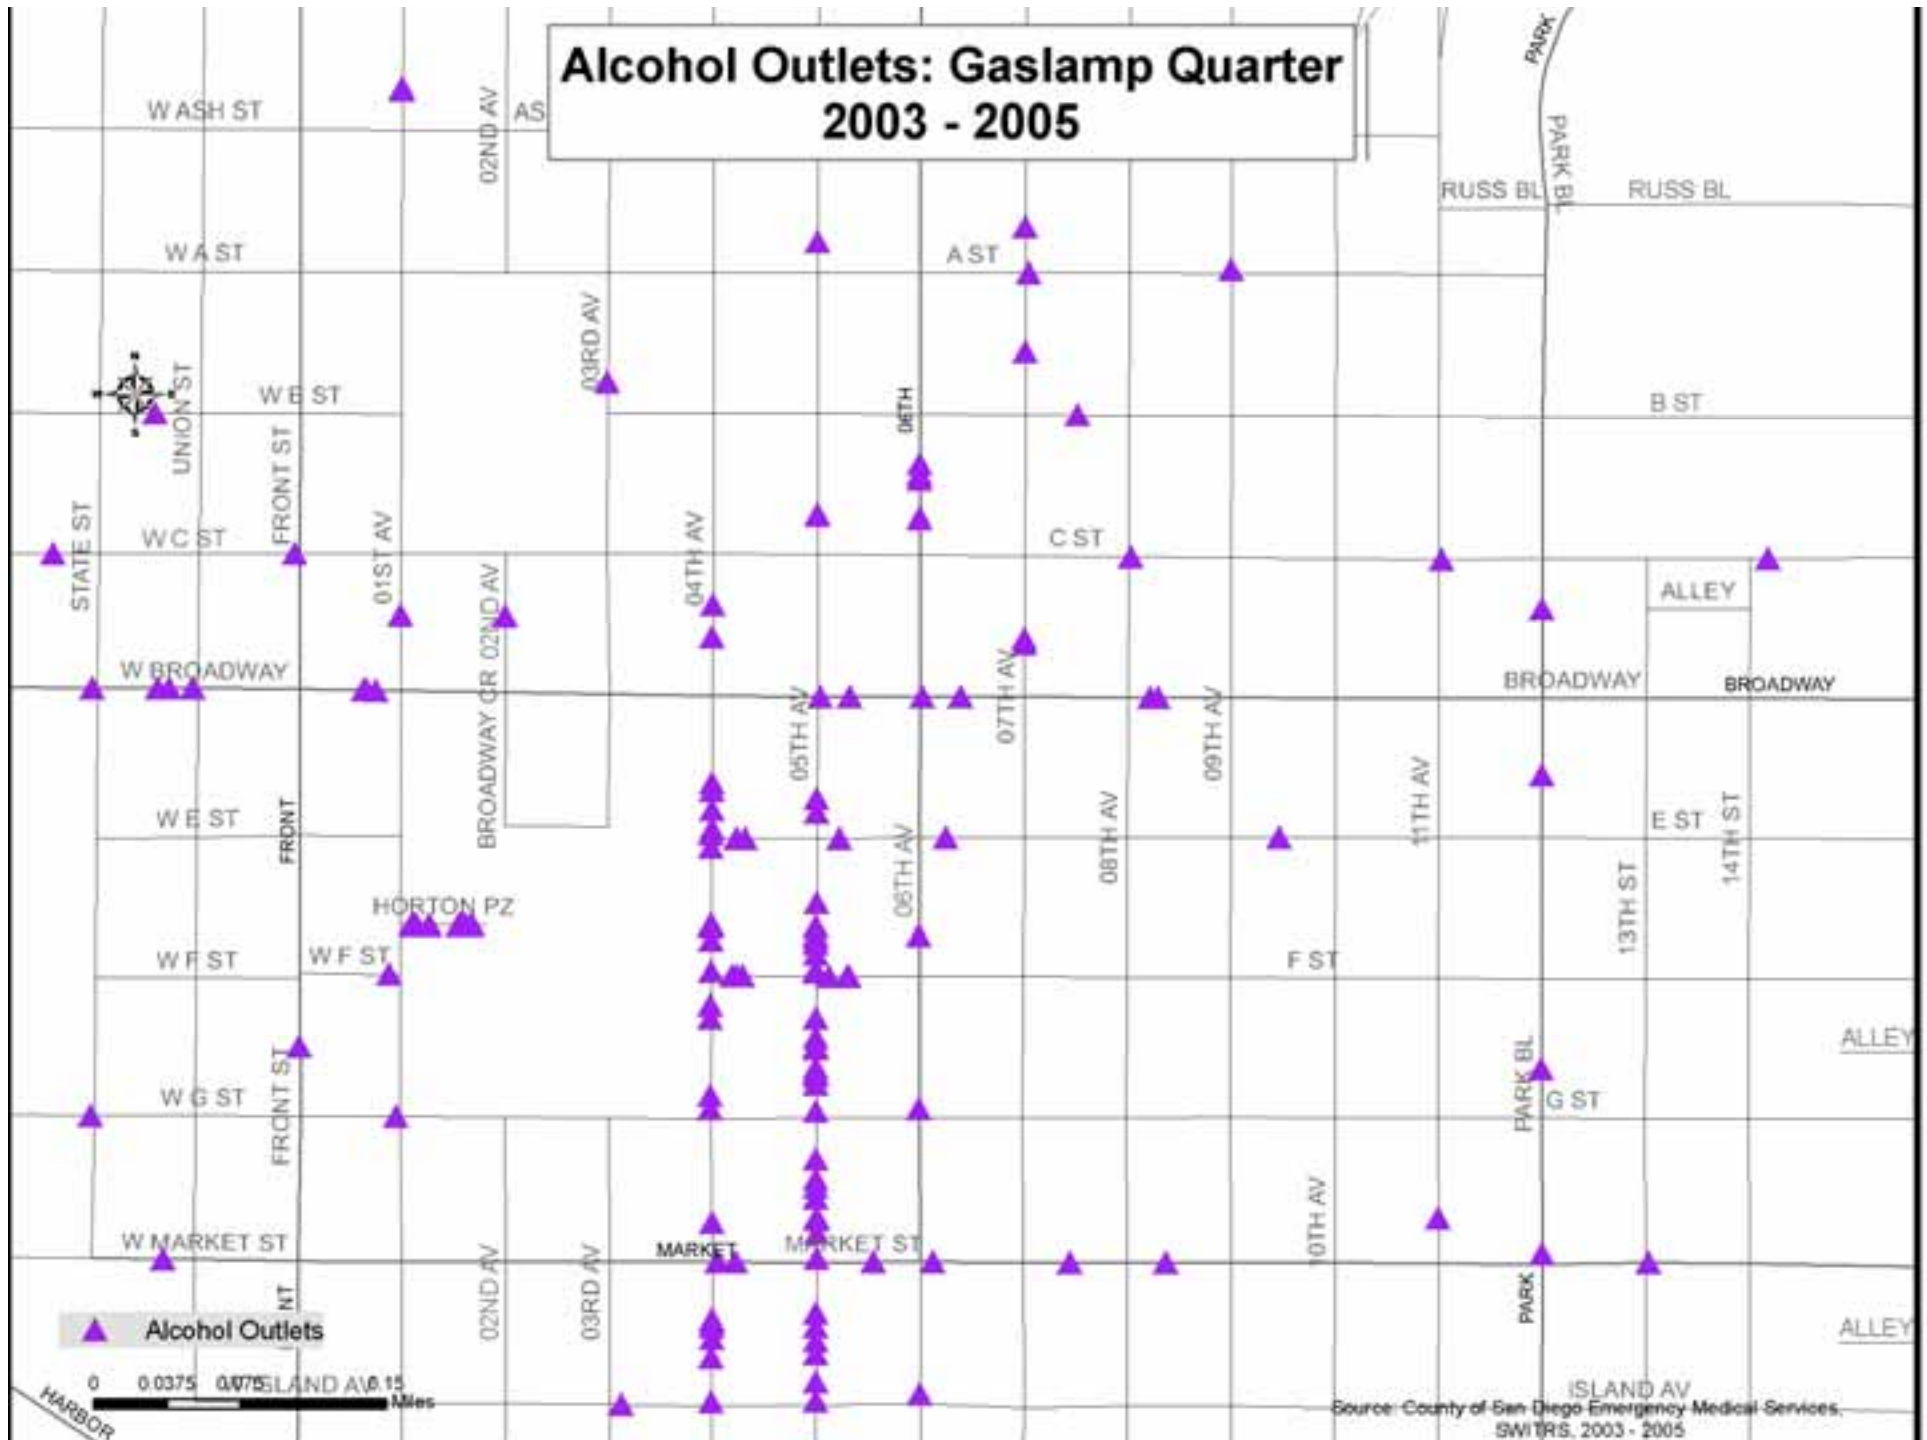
Alcohol Outlets: Gaslamp Quarter
2003 - 2005

W ASH ST
AS
02ND AV
PARK
PARK BL
RUSS BL
RUSS BL
W A ST
A ST
03RD AV
W B ST
B ST
06TH
UNION ST
FRONT ST
STATE ST
W C ST
C ST
01ST AV
02ND AV
04TH AV
ALLEY
W BROADWAY
BROADWAY
BROADWAY
BROADWAY CR
07TH AV
05TH AV
09TH AV
11TH AV
W E ST
FRONT
E ST
14TH ST
08TH AV
06TH AV
13TH ST
HORTON PZ
W F ST
W F ST
F ST
ALLEY
FRONT ST
W G ST
PARK BL
G ST
10TH AV
W MARKET ST
MARKET
MARKET ST
NT
02ND AV
03RD AV
PARK
ALLEY
Alcohol Outlets
0 0.0375 0.075 0.15 Miles
ISLAND AV
ISLAND AV
HARBOR
Source: County of San Diego Emergency Medical Services, SWITRS, 2003 - 2005